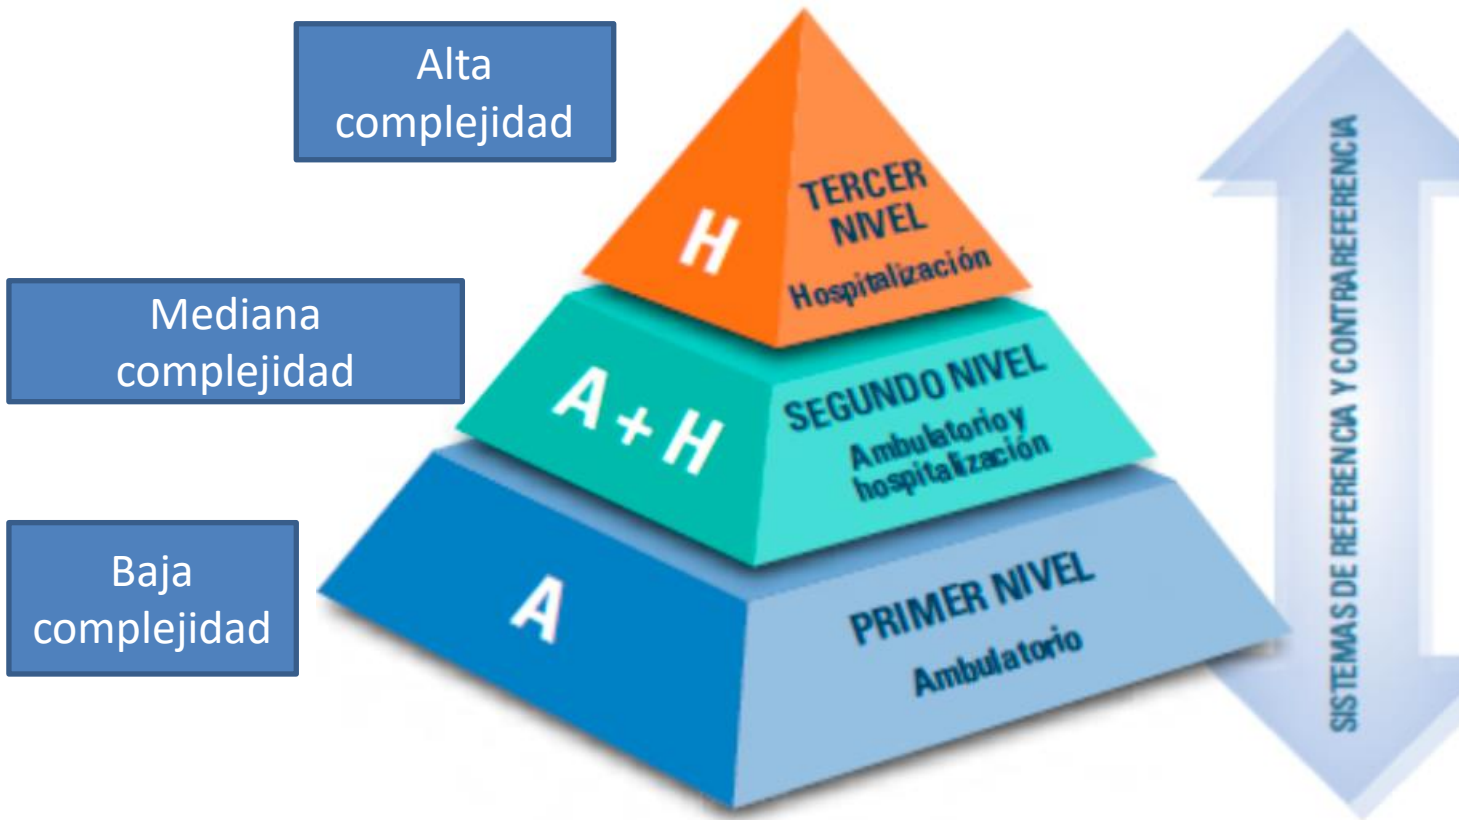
Alta complejidad

Mediana complejidad

Baja complejidad

H

TERCER NIVEL
Hospitalización

A + H

SEGUNDO NIVEL
Ambulatorio y hospitalización

A

PRIMER NIVEL
Ambulatorio

SISTEMAS DE REFERENCIA Y CONTRAREFERENCIA